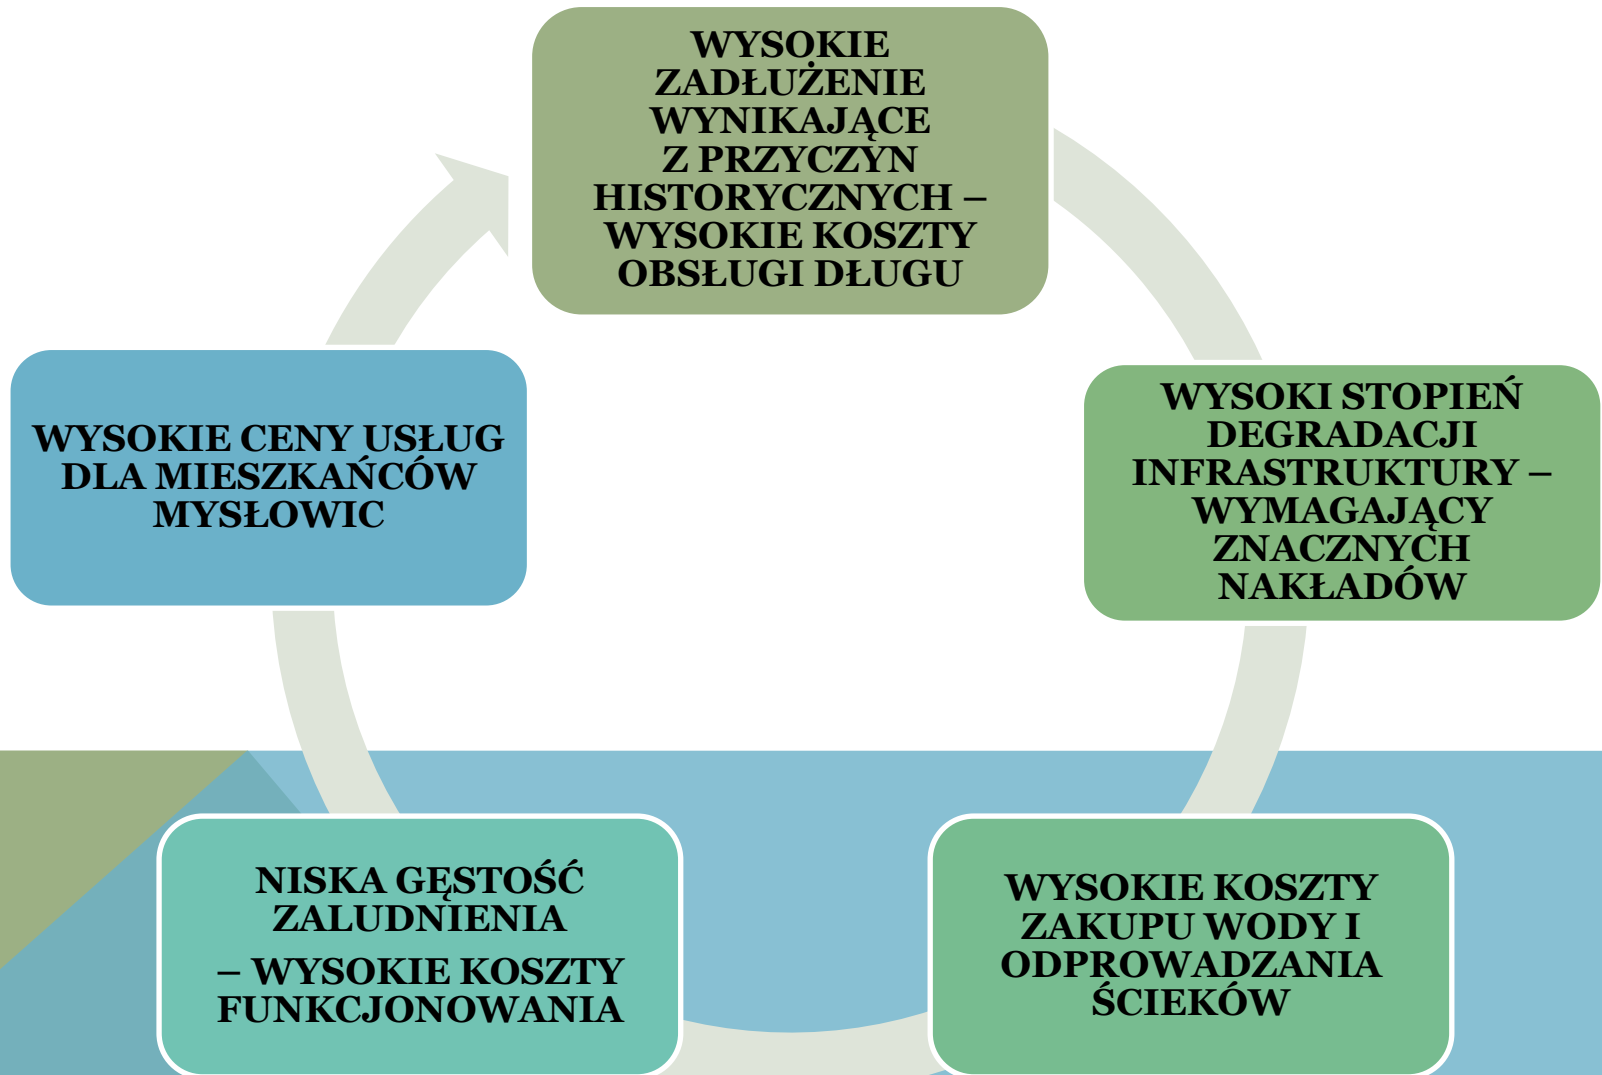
WYSOKIE ZADŁUŻENIE WYNIKAJĄCE Z PRZYCZYN HISTORYCZNYCH – WYSOKIE KOSZTY OBSŁUGI DŁUGU

WYSOKI STOPIEŃ DEGRADACJI INFRASTRUKTURY – WYMAGAJĄCY ZNACZNYCH NAKŁADÓW

WYSOKIE KOSZTY ZAKUPU WODY I ODPROWADZANIA ŚCIEKÓW

NISKA GĘSTOŚĆ ZALUDNIENIA

– WYSOKIE KOSZTY FUNKCJONOWANIA

WYSOKIE CENY USŁUG DLA MIESZKAŃCÓW MYSŁOWIC